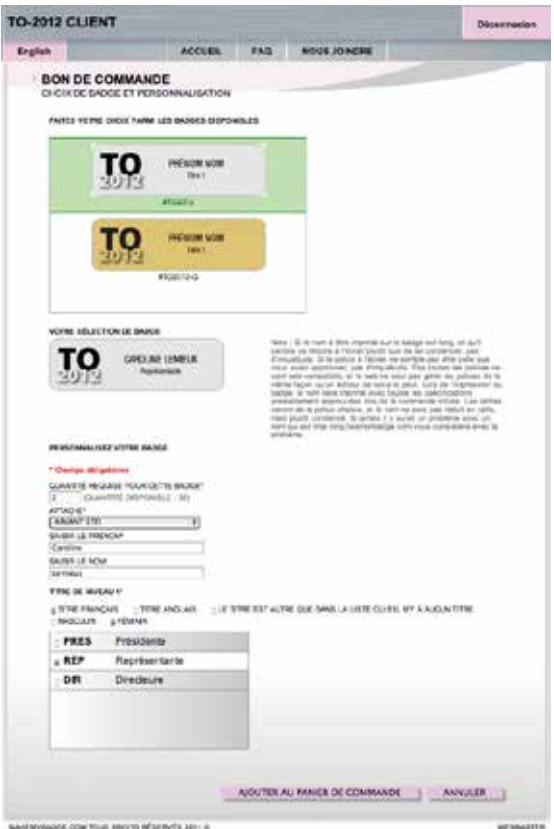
TO-2012 CLIENT

Déconnexion

English

ACCUEIL FAQ NOUS JOINDRE

BON DE COMMANDE
CHOIX DE BADGE ET PERSONNALISATION

FAITES VOTRE CHOIX PARMI LES BADGES DISPONIBLES

TO 2012 PRÉNOM NOM Titre 1

#TO2012-A

TO 2012 PRÉNOM NOM Titre 1

#TO2012-G

VOTRE SÉLECTION DE BADGE

TO 2012 CAROLINE LEMIEUX Représentante

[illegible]

PERSONNALISEZ VOTRE BADGE

* Champs obligatoires

QUANTITÉ REQUISE POUR CE BADGE*
2 QUANTITÉ DISPONIBLE : 50

ATTACHE*
AIMANT (TE)

SAISIR LE PRÉNOM
Caroline

SAISIR LE NOM
Lemieux

TITRE DE NIVEAU 1*

TITRE FRANÇAIS TITRE ANGLAIS LE TITRE EST AUTRE QUE DANS LA LISTE CI-DESSOUS / AUCUN TITRE

MASCULIN FÉMININ

| | | |
|---|---|---|
| | PRES | Présidente |
| | REP | Représentante |
| | DIR | Directrice |

AJOUTER AU PANIER DE COMMANDE ANNULER

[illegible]